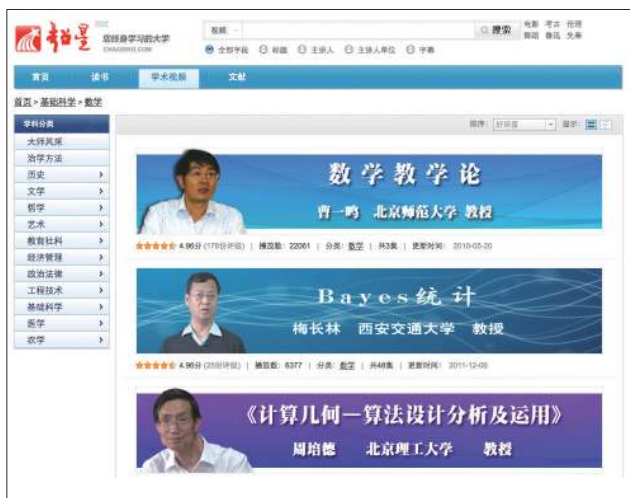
超星 视频 您终身学习的大学 CHAOXING.COM

视频

搜索

电影 考古 书法 舞蹈 鲁迅 文革

全部字段 标题 主讲人 主讲人单位 字幕

首页 读书 学术视频 文献

首页 > 基础科学 > 数学

学科分类

大师风采

治学方法

历史

文学

哲学

艺术

教育社科

经济管理

政治法律

工程技术

基础科学

医学

农学

排序: 好评度 显示:

数学教学论

曹一鸣 北京师范大学 教授

4.96分 (178份评价) | 播放数: 22061 | 分类: 数学 | 共3集 | 更新时间: 2010-05-20

Bayes统计

梅长林 西安交通大学 教授

4.90分 (25份评价) | 播放数: 6377 | 分类: 数学 | 共48集 | 更新时间: 2011-12-08

《计算几何—算法设计分析及运用》

周培德 北京理工大学 教授